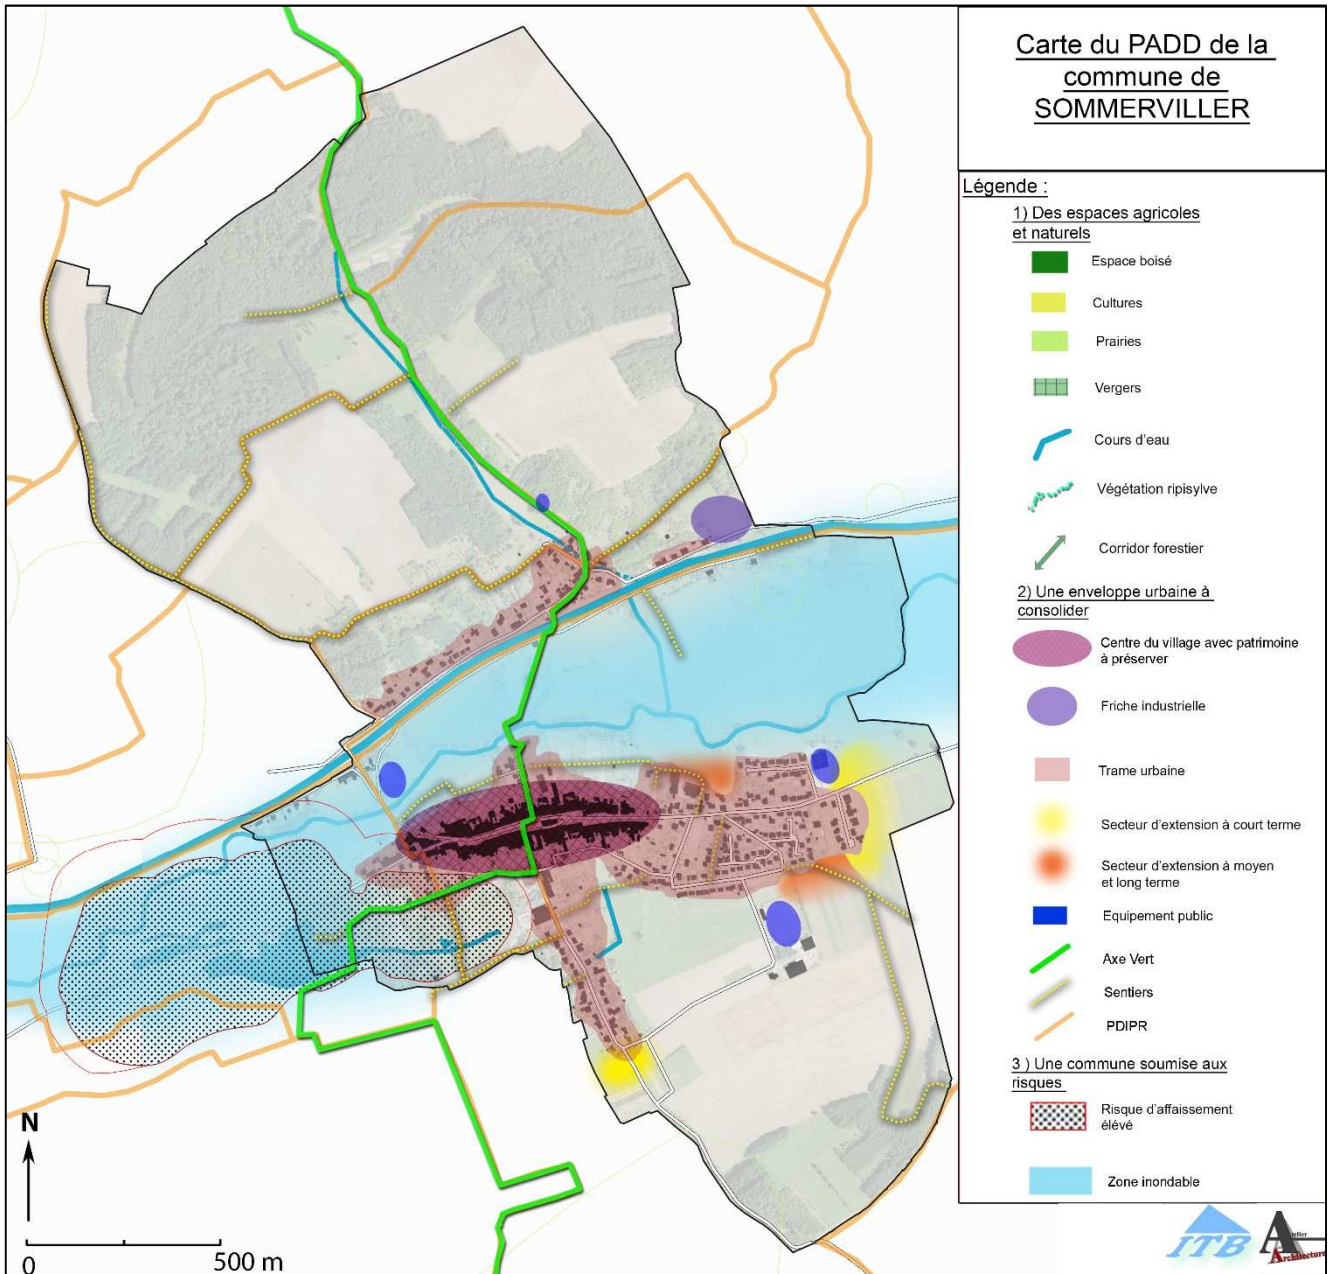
Carte du PADD de la commune de SOMMERVILLER

Légende :

1) Des espaces agricoles et naturels

Espace boisé

Cultures

Prairies

Vergers

Cours d'eau

Végétation ripisylve

Corridor forestier

2) Une enveloppe urbaine à consolider

Centre du village avec patrimoine à préserver

Friche industrielle

Trame urbaine

Secteur d'extension à court terme

Secteur d'extension à moyen et long terme

Equipement public

Axe Vert

Sentiers

PDIPR

3 ) Une commune soumise aux risques

Risque d'affaissement élevé

Zone inondable

N

0

500 m

ITB

Atelier Architecture